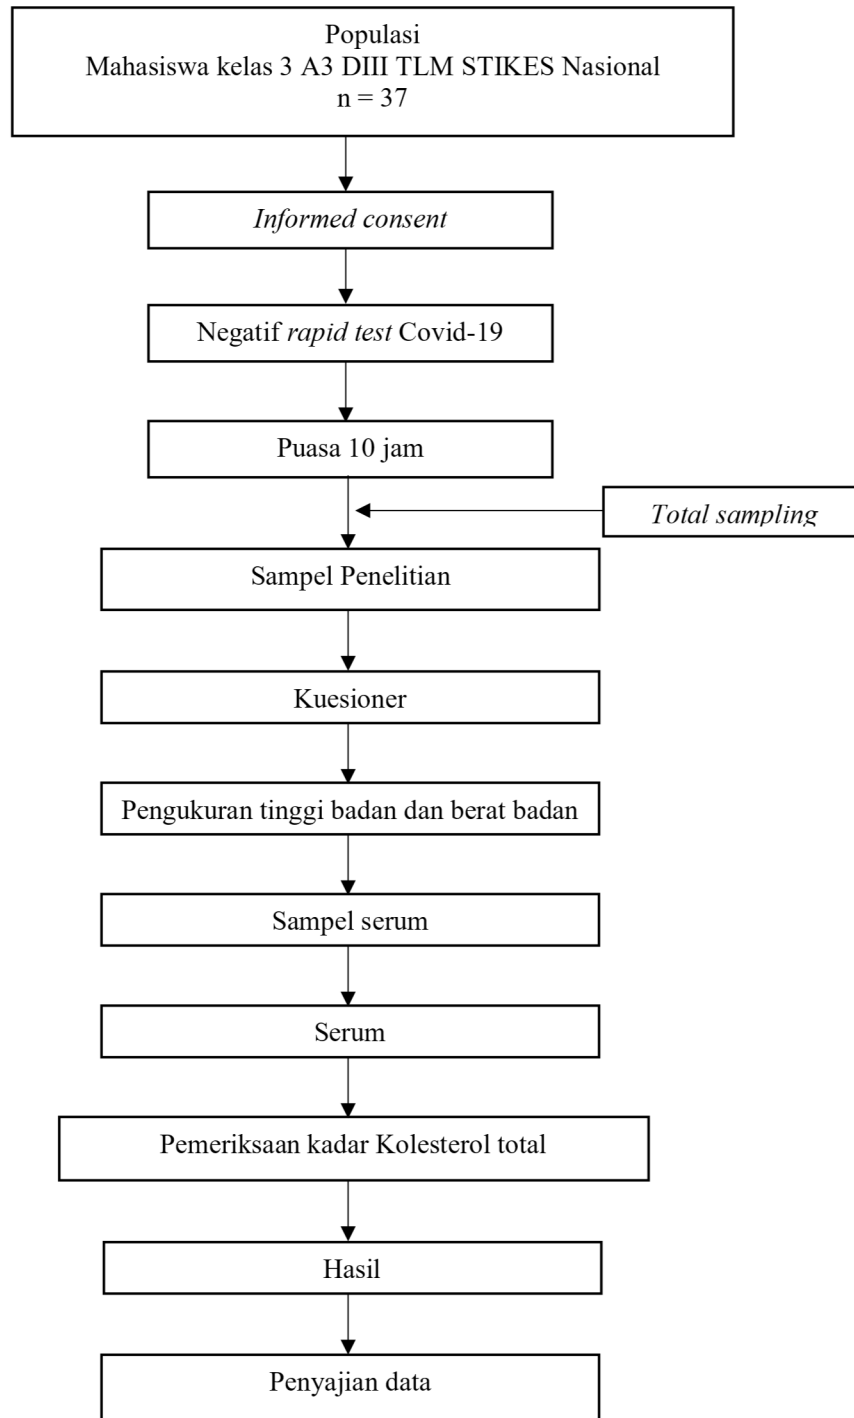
Populasi
Mahasiswa kelas 3 A3 DIII TLM STIKES Nasional
n = 37

Informed consent

Negatif rapid test Covid-19

Puasa 10 jam

Total sampling

Sampel Penelitian

Kuesioner

Pengukuran tinggi badan dan berat badan

Sampel serum

Serum

Pemeriksaan kadar Kolesterol total

Hasil

Penyajian data